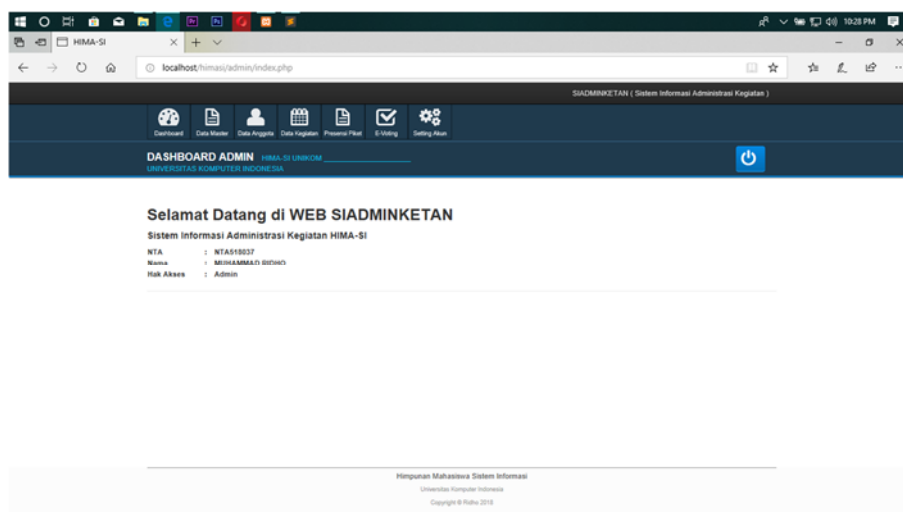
10:28 PM

HIMA-SI

localhost/himasi/admin/index.php

SIADMINKETAN ( Sistem Informasi Administrasi Kegiatan )

Dashboard Data Master Data Anggota Data Kegiatan Presensi Piket E-Voting Setting Akun

DASHBOARD ADMIN HIMA-SI UNIKOM
UNIVERSITAS KOMPUTER INDONESIA

Selamat Datang di WEB SIADMINKETAN

Sistem Informasi Administrasi Kegiatan HIMA-SI

NTA : NTA518037
Nama : MUHAMMAD RIDHO
Hak Akses : Admin

Himpunan Mahasiswa Sistem Informasi
Universitas Komputer Indonesia
Copyright © Ridho 2018